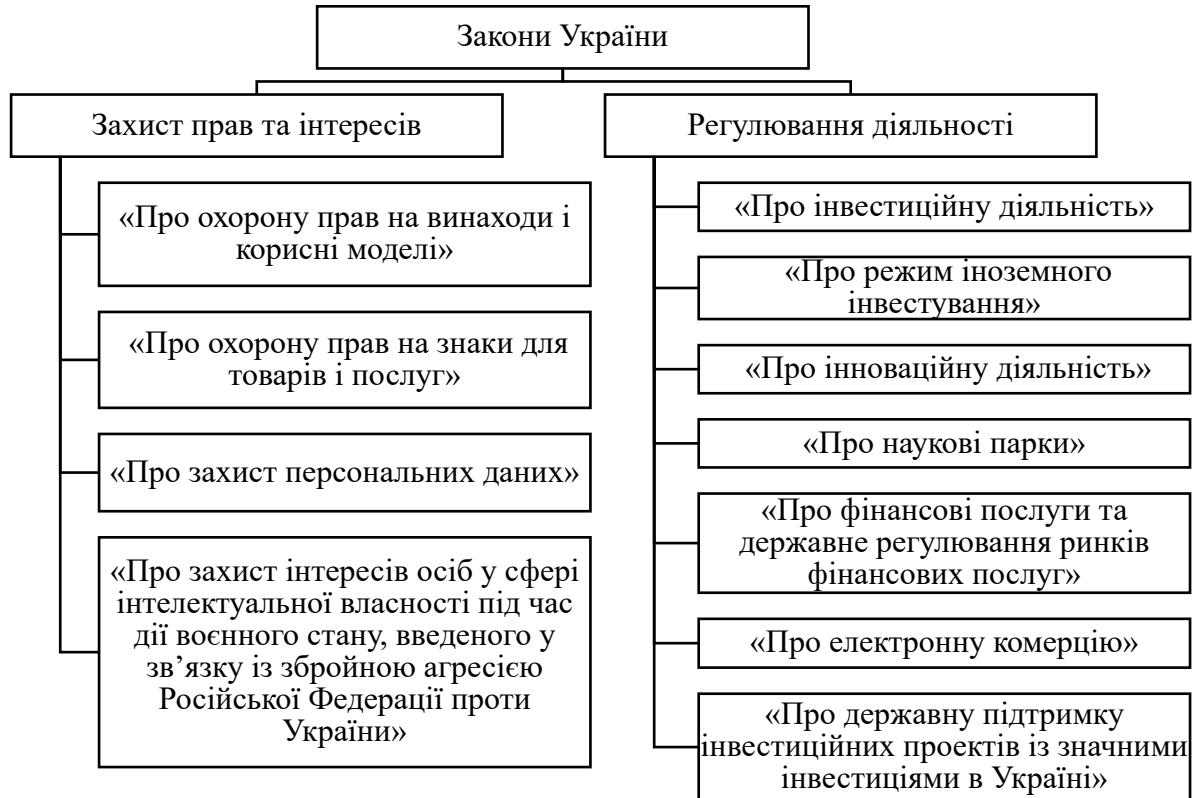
Закони України

Захист прав та інтересів

«Про охорону прав на винаходи і корисні моделі»

«Про охорону прав на знаки для товарів і послуг»

«Про захист персональних даних»

«Про захист інтересів осіб у сфері інтелектуальної власності під час дії воєнного стану, введеного у зв'язку із збройною агресією Російської Федерації проти України»

Регулювання діяльності

«Про інвестиційну діяльність»

«Про режим іноземного інвестування»

«Про інноваційну діяльність»

«Про наукові парки»

«Про фінансові послуги та державне регулювання ринків фінансових послуг»

«Про електронну комерцію»

«Про державну підтримку інвестиційних проектів із значними інвестиціями в Україні»